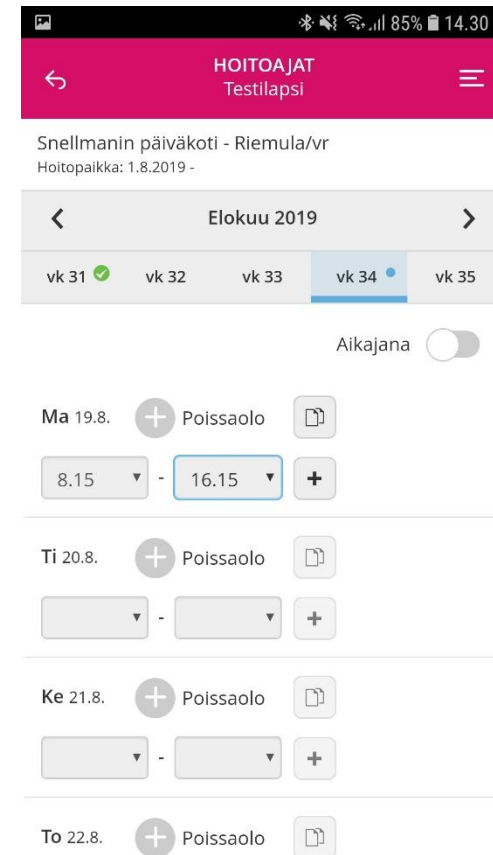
85% 14.30

HOITOAJAT
Testilapsi

Snellmanin päiväkoti - Riemula/vr
Hoitopaikka: 1.8.2019 -

Elokuu 2019

vk 31 vk 32 vk 33 vk 34 vk 35

Aikajana

Ma 19.8. Poissaolo
8.15 - 16.15 +

Ti 20.8. Poissaolo
- +

Ke 21.8. Poissaolo
- +

To 22.8. Poissaolo